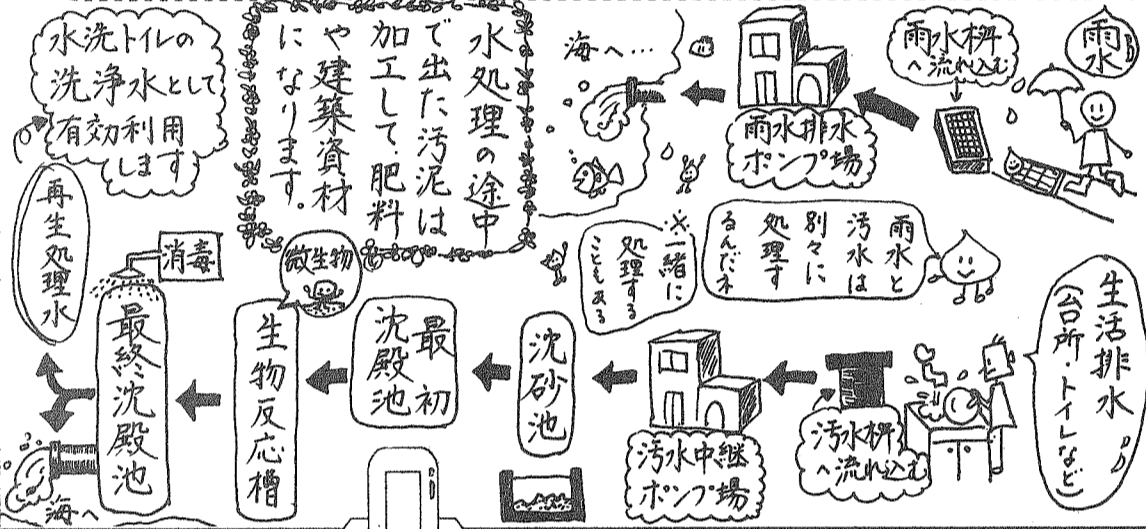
水洗トイレの洗浄水として有効利用します

水処理の途中で出た汚泥は加工して、肥料や建築資材になります。

海へ…

雨水桝へ流れ込む

雨水

雨水排水ポンプ場

雨水と汚水は別々に処理するんだネ

※一緒に処理することもある

再生処理水

消毒

微生物

最終沈殿池

生物反応槽

最初沈殿池

沈砂池

汚水中継ポンプ場

汚水桝へ流れ込む

生活排水（台所・トイレなど）

海へ